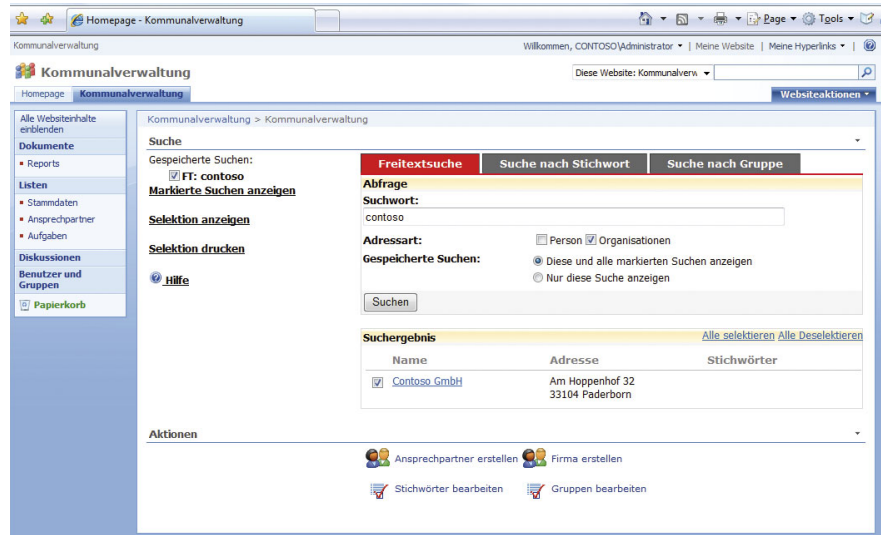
Homepage - Kommunalverwaltung

Page ▾ Tools ▾

Kommunalverwaltung

Willkommen, CONTOSO\Administrator ▾ | Meine Website | Meine Hyperlinks ▾ |

Kommunalverwaltung

Diese Website: Kommunalverw ▾

Homepage Kommunalverwaltung

Websiteaktionen ▾

Alle Websiteinhalte einblenden

Dokumente

Reports

Listen

Stammdaten

Ansprechpartner

Aufgaben

Diskussionen

Benutzer und Gruppen

Papierkorb

Kommunalverwaltung > Kommunalverwaltung

Suche

Gespeicherte Suchen:

FT: contoso

Markierte Suchen anzeigen

Selektion anzeigen

Selektion drucken

Hilfe

| Freitextsuche | Suche nach Stichwort | Suche nach Gruppe |
|---|---|---|

Abfrage

Suchwort:

contoso

Adressart: Person Organisationen

Gespeicherte Suchen: Diese und alle markierten Suchen anzeigen

Nur diese Suche anzeigen

Suchen

Suchergebnis

Alle selektieren Alle Deselektieren

| | Name | Adresse | Stichwörter |
|---|---|---|---|
| ☑ | Contoso GmbH | Am Hoppenhof 32 33104 Paderborn | |

Aktionen

Ansprechpartner erstellen Firma erstellen

Stichwörter bearbeiten Gruppen bearbeiten